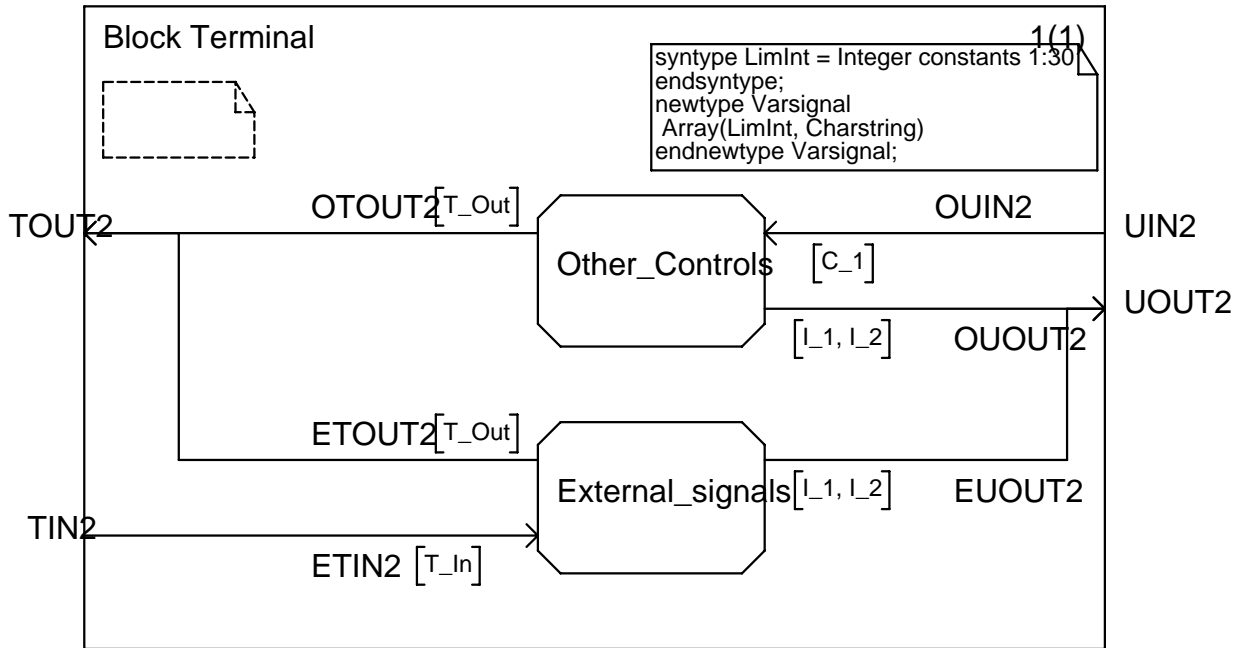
Block Terminal

1(1)

syntype LimInt = Integer constants 1:30
endsyntype;
newtype Varsignal
Array(LimInt, Charstring)
endnewtype Varsignal;

TOUT2

OTOUT2 [T_Out]

Other_Controls

OUIN2

UIN2

[C_1]

UOUT2

[I_1, I_2]

OUOUT2

ETOUT2 [T_Out]

External_signals

[I_1, I_2]

EUOUT2

TIN2

ETIN2 [T_In]